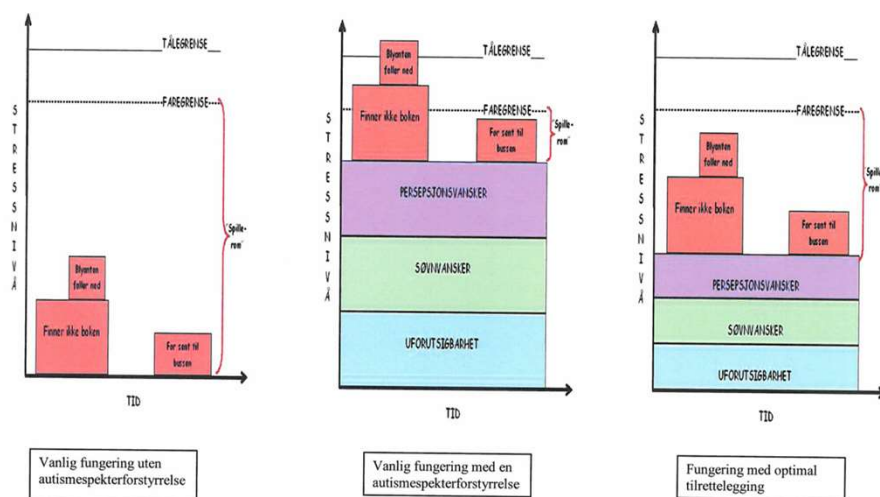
TÅLEGRENSE

FAREGRENSE

S T R E S S N I V Å

'Spillerom'

Blyanten faller ned

Finner ikke boken

For sent til bussen

TID

Vanlig fungering uten autismespekterforstyrrelse

TÅLEGRENSE

Blyanten faller ned

Finner ikke boken

FAREGRENSE

For sent til bussen

'Spillerom'

S T R E S S N I V Å

PERSEPSJONSVANSKER

SØVNVANSKER

UFORUTSIGBARHET

TID

Vanlig fungering med en autismespekterforstyrrelse

TÅLEGRENSE

FAREGRENSE

S T R E S S N I V Å

Blyanten faller ned

Finner ikke boken

For sent til bussen

Spille-rom

PERSEPSJONSVANSKER

SØVNVANSKER

UFORUTSIGBARHET

TID

Fungering med optimal tilrettelegging